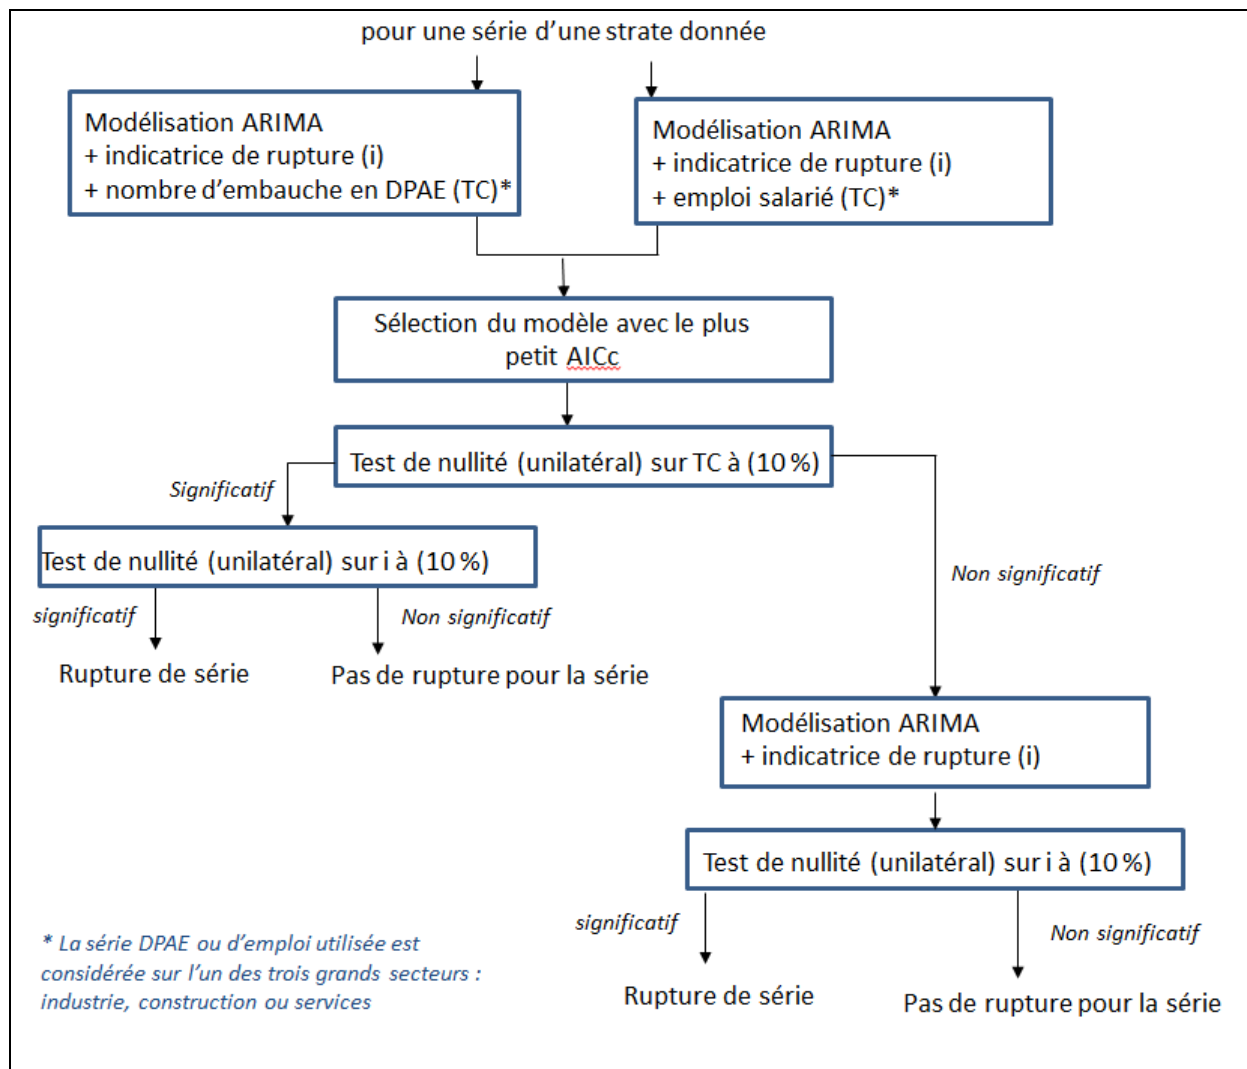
pour une série d'une strate donnée

Modélisation ARIMA
+ indicatrice de rupture (i)
+ nombre d'embauche en DPAE (TC)*

Modélisation ARIMA
+ indicatrice de rupture (i)
+ emploi salarié (TC)*

Sélection du modèle avec le plus petit AICc

Test de nullité (unilatéral) sur TC à (10 %)

Significatif

Test de nullité (unilatéral) sur i à (10 %)

significatif

Non significatif

Rupture de série

Pas de rupture pour la série

Non significatif

Modélisation ARIMA
+ indicatrice de rupture (i)

Test de nullité (unilatéral) sur i à (10 %)

significatif

Non significatif

Rupture de série

Pas de rupture pour la série

* La série DPAE ou d'emploi utilisée est considérée sur l'un des trois grands secteurs : industrie, construction ou services